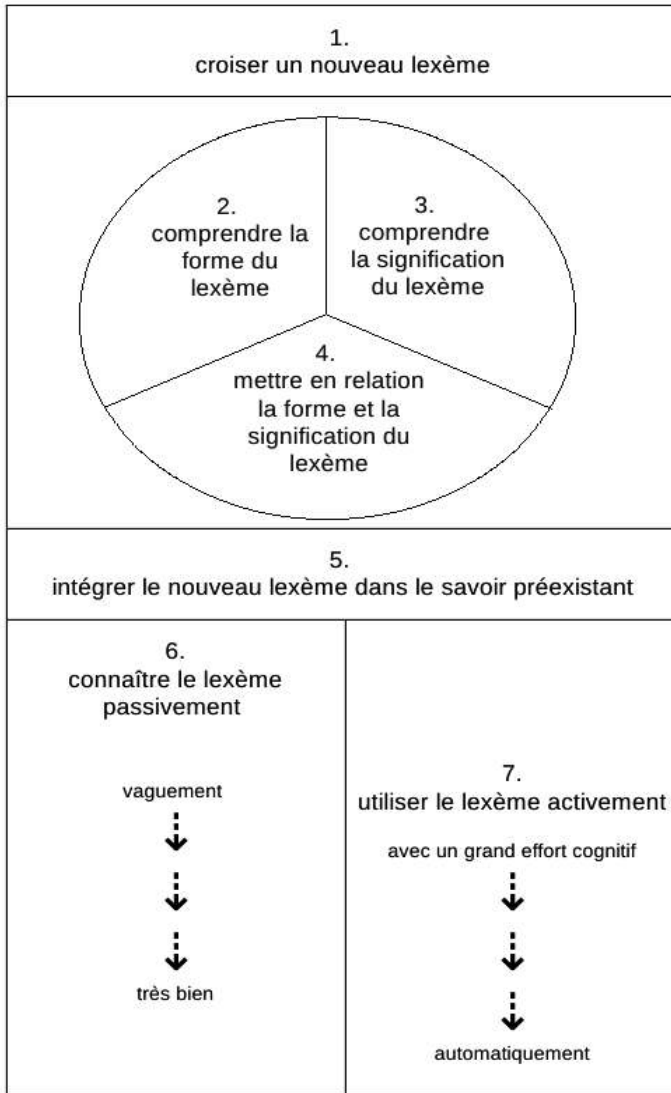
1.
croiser un nouveau lexème

2.
comprendre la forme du lexème

3.
comprendre la signification du lexème

4.
mettre en relation la forme et la signification du lexème

5.
intégrer le nouveau lexème dans le savoir préexistant

6.
connaître le lexème passivement

vaguement

très bien

7.
utiliser le lexème activement

avec un grand effort cognitif

automatiquement